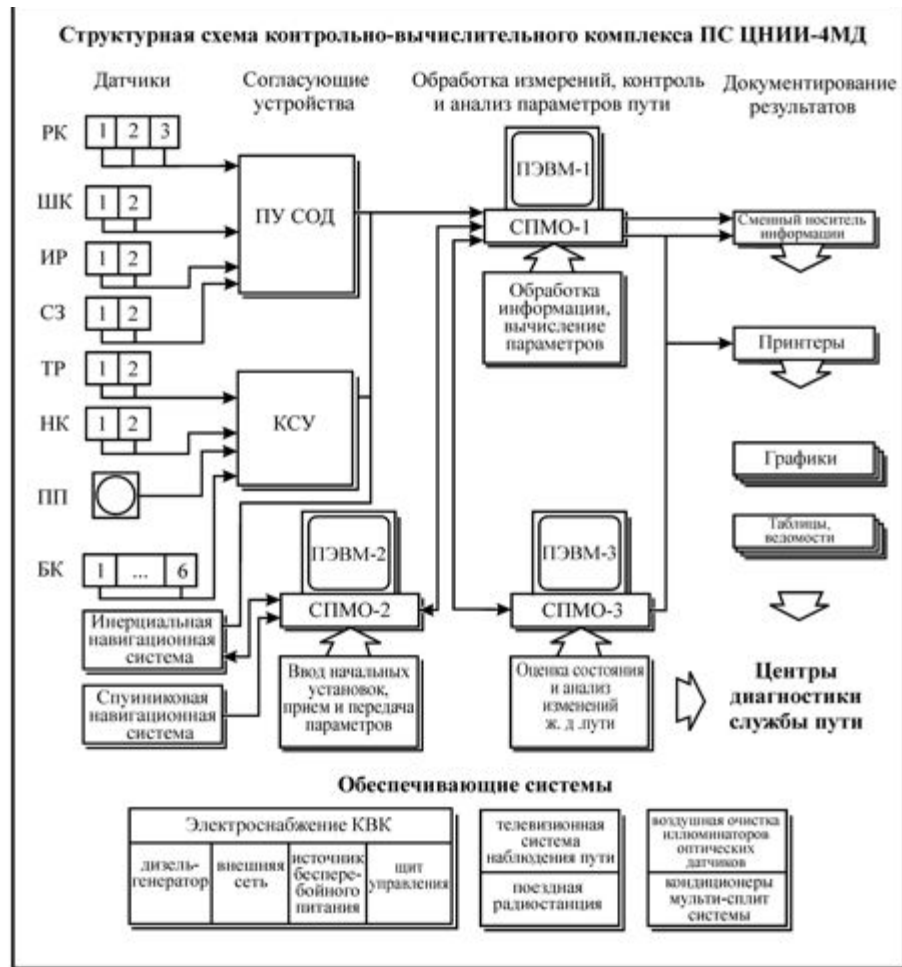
Структурная схема контрольно-вычислительного комплекса ПС ЦНИИ-4МД

Датчики

Согласующие устройства

Обработка измерений, контроль и анализ параметров пути

Документирование результатов

РК 1 2 3

ШК 1 2

ИР 1 2

СЗ 1 2

ТР 1 2

НК 1 2

ПП

БК 1 ... 6

ПУ СОД

КСУ

ПЭВМ-1

СПМО-1

Обработка информации, вычисление параметров

Сменный носитель информации

Принтеры

Графики

Таблицы, ведомости

ПЭВМ-2

СПМО-2

ПЭВМ-3

СПМО-3

Инерциальная навигационная система

Спуниковая навигационная система

Ввод начальных установок, прием и передача параметров

Оценка состояния и анализ изменений ж. д .пути

Центры диагностики службы пути

Обеспечивающие системы

| Электроснабжение КВК | | | |
|---|---|---|---|
| дизель-генератор | внешняя сеть | источник бесперебойного питания | щит управления |

| телевизионная система наблюдения пути |
|---|
| поездная радиостанция |

| воздушная очистка иллюминаторов оптических датчиков |
|---|
| кондиционеры мульти-сплит системы |